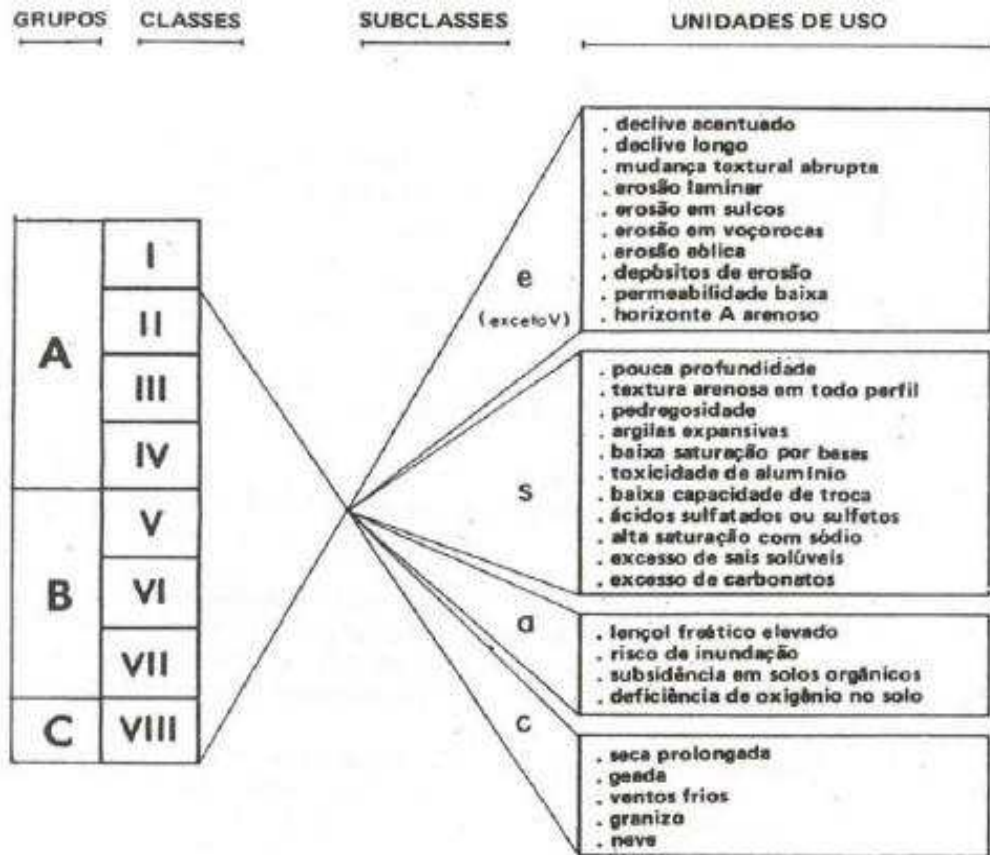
GRUPOS CLASSES SUBCLASSES UNIDADES DE USO

A
I
II
III
IV

B
V
VI
VII

C
VIII

e
(excetoV)

. declive acentuado
. declive longo
. mudança textural abrupta
. erosão laminar
. erosão em sulcos
. erosão em voçorocas
. erosão eólica
. depósitos de erosão
. permeabilidade baixa
. horizonte A arenoso

s

. pouca profundidade
. textura arenosa em todo perfil
. pedregosidade
. argilas expansivas
. baixa saturação por bases
. toxicidade de alumínio
. baixa capacidade de troca
. ácidos sulfatados ou sulfetos
. alta saturação com sódio
. excesso de sais solúveis
. excesso de carbonatos

a

. lençol freático elevado
. risco de inundação
. subsidência em solos orgânicos
. deficiência de oxigênio no solo

c

. seca prolongada
. geada
. ventos frios
. granizo
. neve